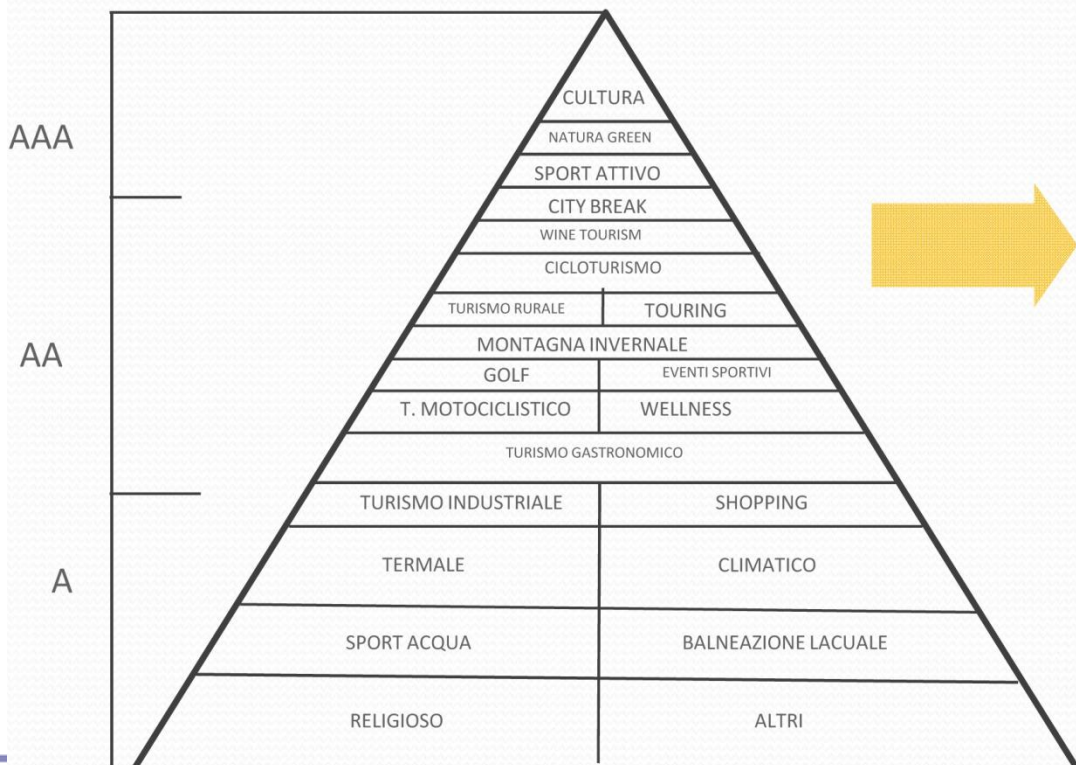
AAA

AA

A

CULTURA

NATURA GREEN

SPORT ATTIVO

CITY BREAK

WINE TOURISM

CICLOTURISMO

TURISMO RURALE | TOURING

MONTAGNA INVERNALE

GOLF | EVENTI SPORTIVI

T. MOTOCICLISTICO | WELLNESS

TURISMO GASTRONOMICO

TURISMO INDUSTRIALE | SHOPPING

TERMALE | CLIMATICO

SPORT ACQUA | BALNEAZIONE LACUALE

RELIGIOSO | ALTRI